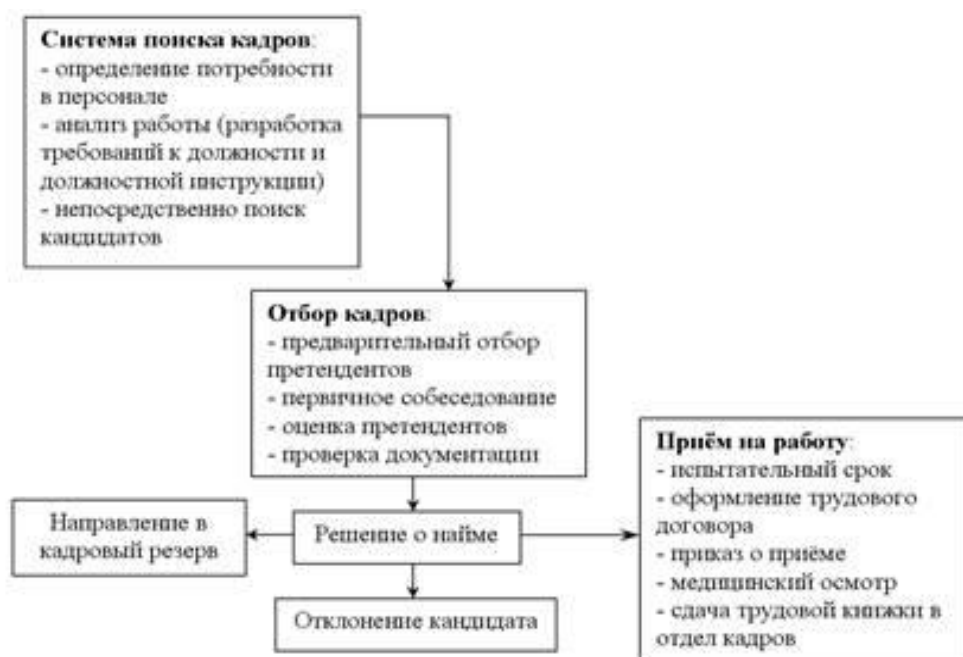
**Система поиска кадров**:
- определение потребности в персонале
- анализ работы (разработка требований к должности и должностной инструкции)
- непосредственно поиск кандидатов

**Отбор кадров**:
- предварительный отбор претендентов
- первичное собеседование
- оценка претендентов
- проверка документации

**Приём на работу**:
- испытательный срок
- оформление трудового договора
- приказ о приёме
- медицинский осмотр
- сдача трудовой книжки в отдел кадров

Направление в кадровый резерв

Решение о найме

Отклонение кандидата